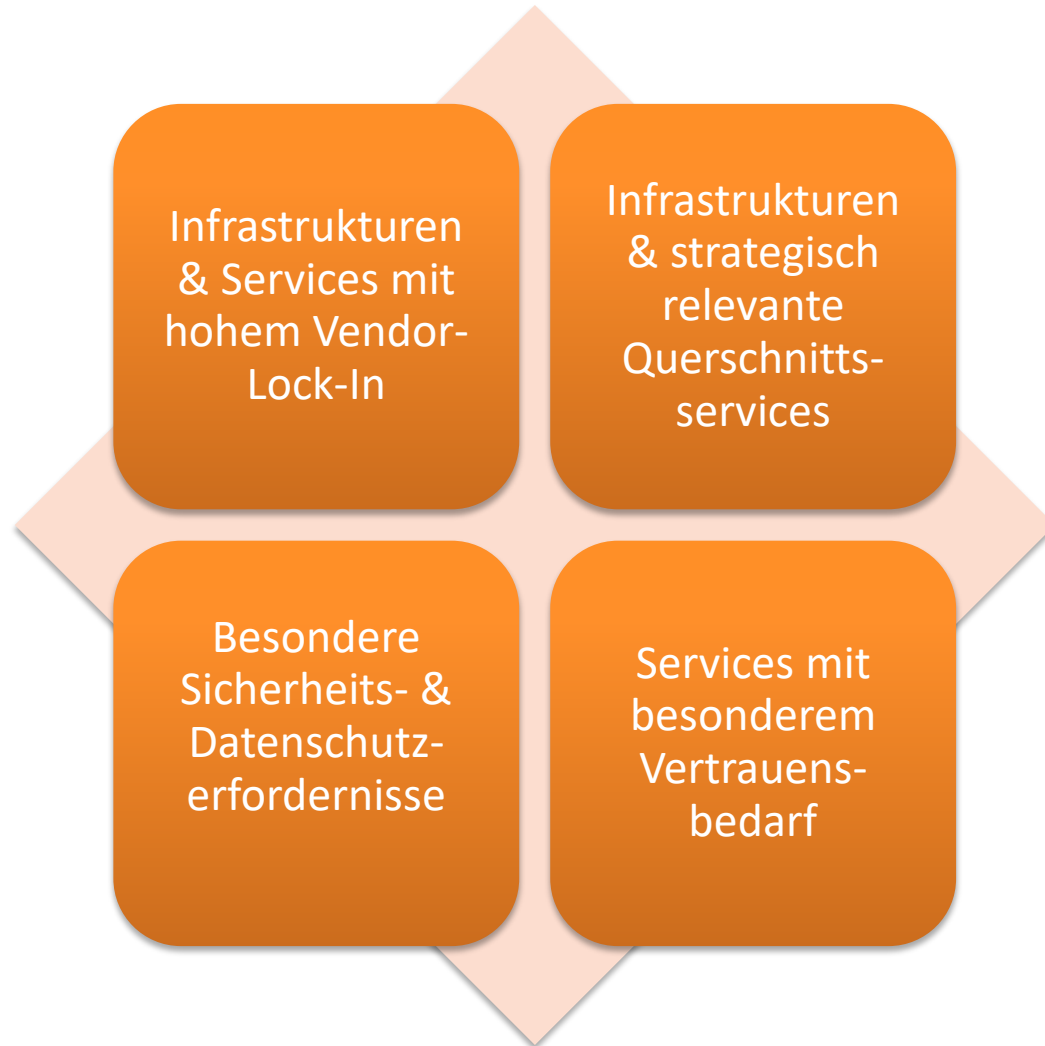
Infrastrukturen & Services mit hohem Vendor-Lock-In

Infrastrukturen & strategisch relevante Querschnittsservices

Besondere Sicherheits- & Datenschutzerfordernisse

Services mit besonderem Vertrauensbedarf